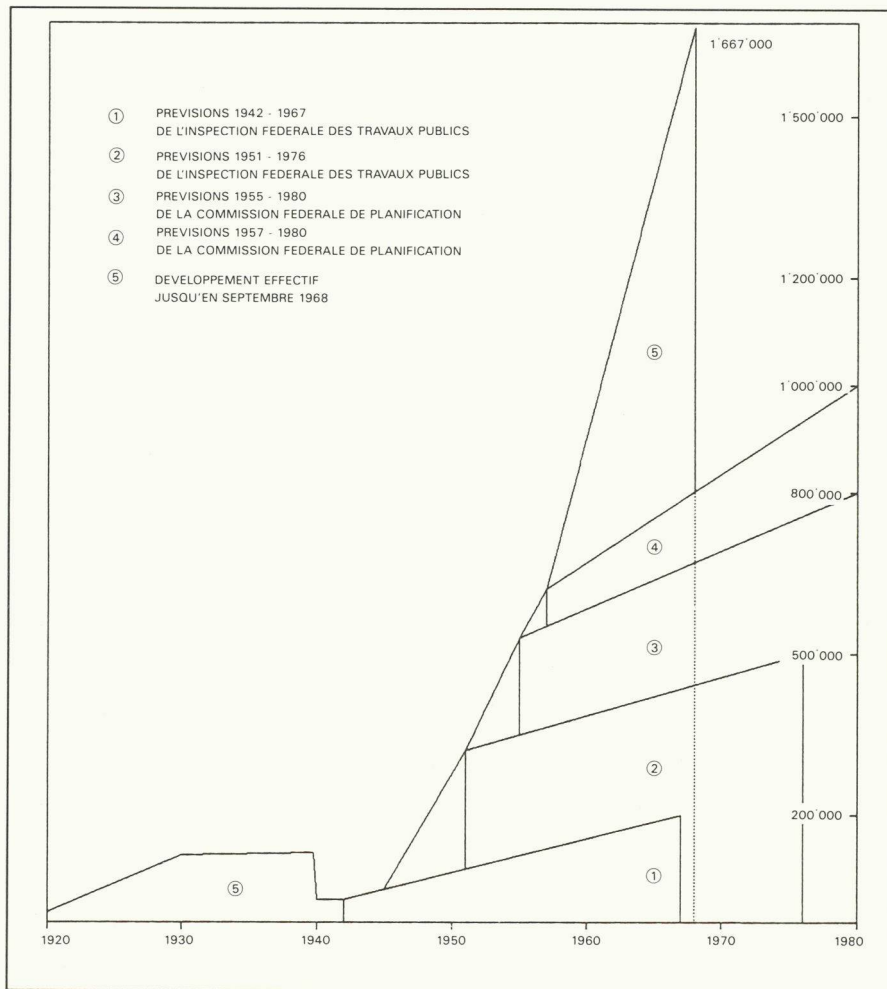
1'667'000

① PREVISIONS 1942 - 1967
DE L'INSPECTION FEDERALE DES TRAVAUX PUBLICS

② PREVISIONS 1951 - 1976
DE L'INSPECTION FEDERALE DES TRAVAUX PUBLICS

③ PREVISIONS 1955 - 1980
DE LA COMMISSION FEDERALE DE PLANIFICATION

④ PREVISIONS 1957 - 1980
DE LA COMMISSION FEDERALE DE PLANIFICATION

⑤ DEVELOPPEMENT EFFECTIF
JUSQU'EN SEPTEMBRE 1968

1'500'000

1'200'000

⑤

1'000'000

800'000

④

③

500'000

②

200'000

⑤

①

1920 1930 1940 1950 1960 1970 1980